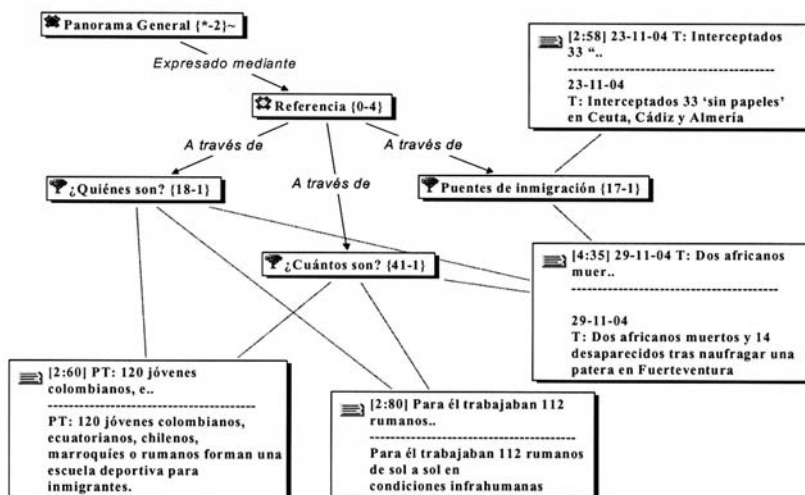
Panorama General {*-2}~

Expresado mediante

Referencia {0-4}

A través de

A través de

A través de

¿Quiénes son? {18-1}

¿Cuántos son? {41-1}

Puentes de inmigración {17-1}

[2:58] 23-11-04 T: Interceptados 33 "..
-----------------------------------
23-11-04
T: Interceptados 33 'sin papeles' en Ceuta, Cádiz y Almería

[4:35] 29-11-04 T: Dos africanos muer..
-----------------------------------
29-11-04
T: Dos africanos muertos y 14 desaparecidos tras naufragar una patera en Fuerteventura

[2:60] PT: 120 jóvenes colombianos, e..
-----------------------------------
PT: 120 jóvenes colombianos, ecuatorianos, chilenos, marroquíes o rumanos forman una escuela deportiva para inmigrantes.

[2:80] Para él trabajaban 112 rumanos..
-----------------------------------
Para él trabajaban 112 rumanos de sol a sol en condiciones infrahumanas